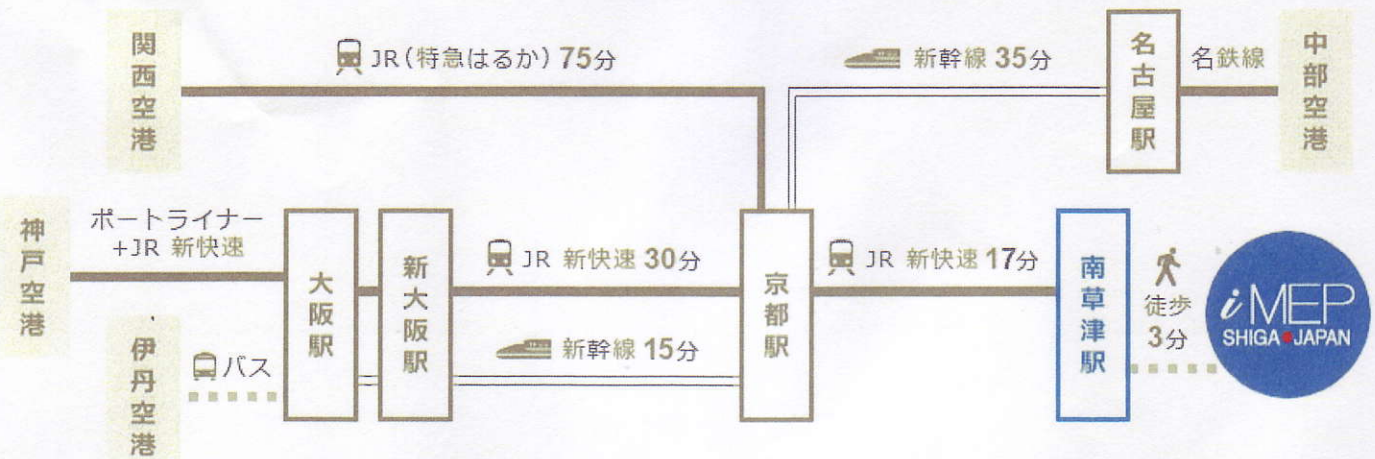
関西空港

JR（特急はるか）75分

新幹線 35分

名古屋駅

名鉄線

中部空港

神戸空港

ポートライナー +JR 新快速

大阪駅

新大阪駅

JR 新快速 30分

京都駅

JR 新快速 17分

南草津駅

徒歩 3分

iMEP SHIGA JAPAN

伊丹空港

バス

新幹線 15分